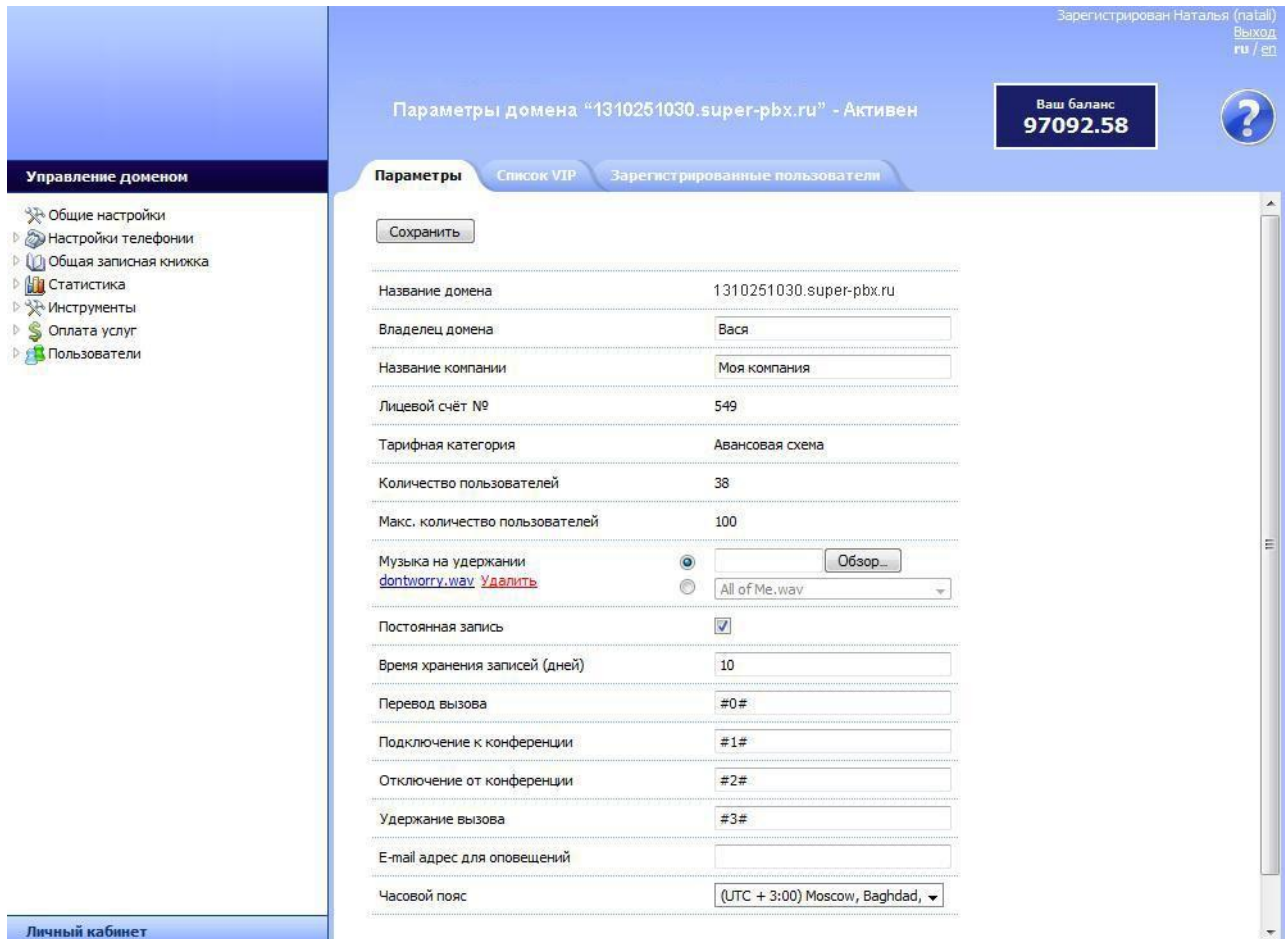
Зарегистрирован Наталья (natali)
Выход
ru / en

Параметры домена "1310251030.super-pbx.ru" - Активен

Ваш баланс
97092.58

?

Управление доменом

Общие настройки
Настройки телефонии
Общая записная книжка
Статистика
Инструменты
Оплата услуг
Пользователи

Параметры | Список VIP | Зарегистрированные пользователи

Сохранить

| | |
|---|---|
| Название домена | 1310251030.super-pbx.ru |
| Владелец домена | Вася |
| Название компании | Моя компания |
| Лицевой счёт № | 549 |
| Тарифная категория | Авансовая схема |
| Количество пользователей | 38 |
| Макс. количество пользователей | 100 |
| Музыка на удержании dontworry.wav Удалить | Обзор... All of Me.wav |
| Постоянная запись | |
| Время хранения записей (дней) | 10 |
| Перевод вызова | #0# |
| Подключение к конференции | #1# |
| Отключение от конференции | #2# |
| Удержание вызова | #3# |
| E-mail адрес для оповещений | |
| Часовой пояс | (UTC + 3:00) Moscow, Baghdad, |

Личный кабинет